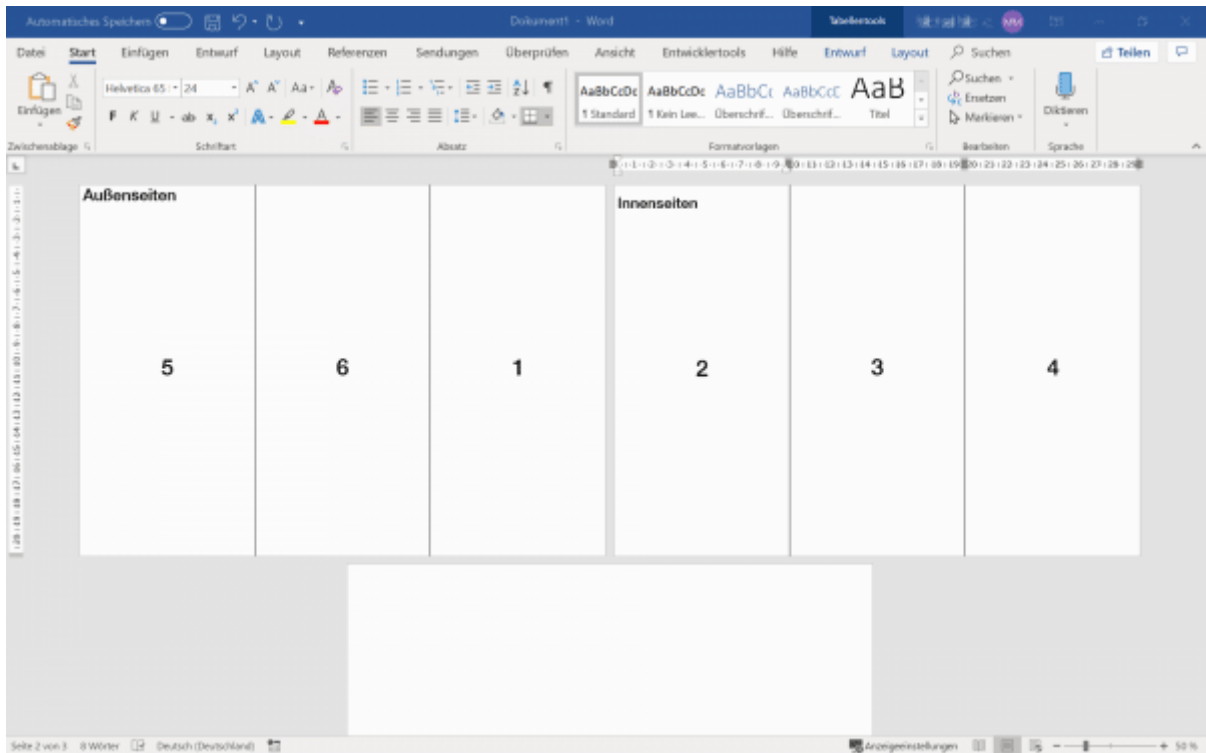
Automatisches Speichern Dokument1 - Word Tabellentools MM

Datei Start Einfügen Entwurf Layout Referenzen Sendungen Überprüfen Ansicht Entwicklertools Hilfe Entwurf Layout Suchen Teilen

Einfügen Helvetica 65 24 A A Aa F K U ab $x_2$ $x^2$ A A

Zwischenablage Schriftart Absatz

AaBbCcDc AaBbCcDc AaBbCc AaBbCcC AaB
¶ Standard ¶ Kein Lee... Überschrif... Überschrif... Titel

Formatvorlagen

Suchen Ersetzen Markieren

Bearbeiten

Diktieren

Sprache

Außenseiten

5 6 1

Innenseiten

2 3 4

Seite 2 von 3 8 Wörter Deutsch (Deutschland) Anzeigeeinstellungen 50 %